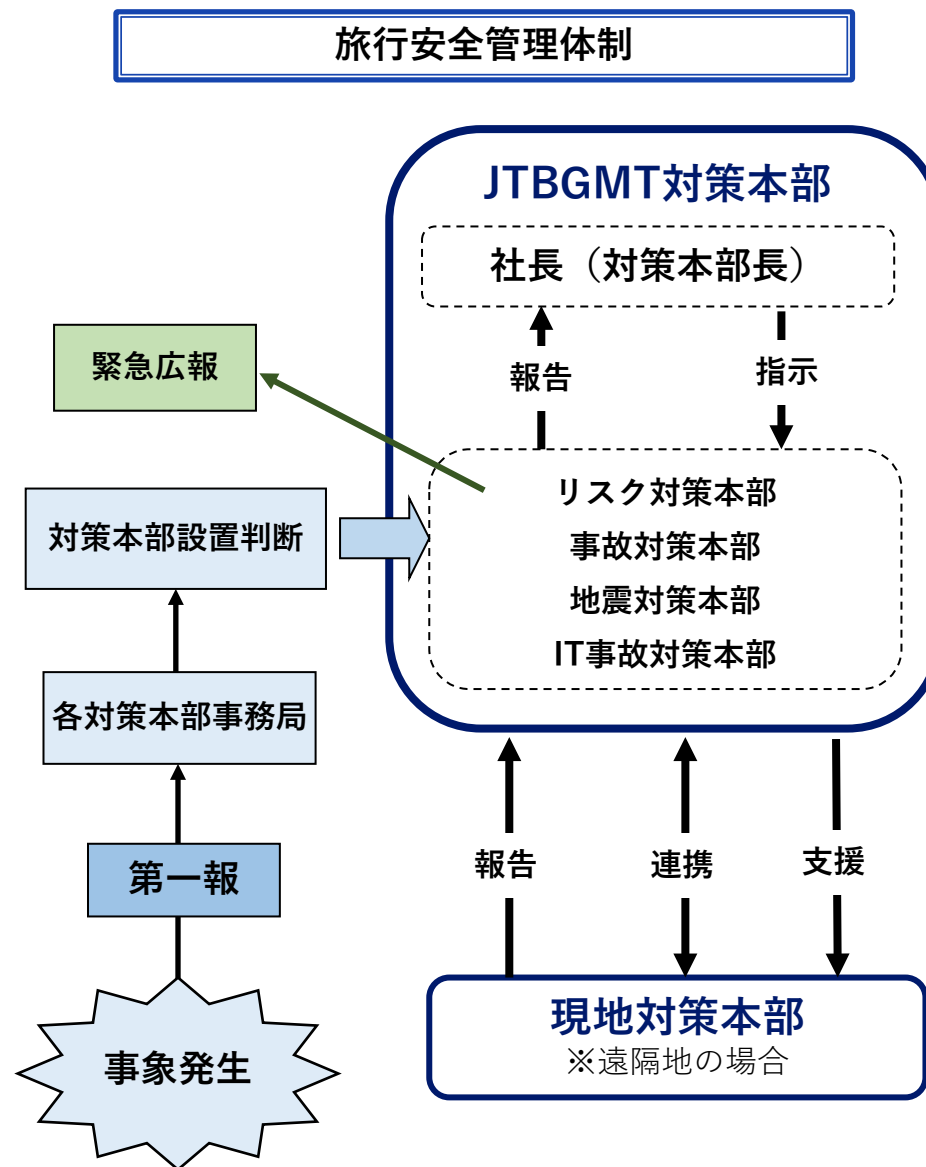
旅行安全管理体制

JTBGMT対策本部

社長（対策本部長）

報告

指示

リスク対策本部
事故対策本部
地震対策本部
IT事故対策本部

緊急広報

対策本部設置判断

各対策本部事務局

第一報

事象発生

報告

連携

支援

現地対策本部
※遠隔地の場合